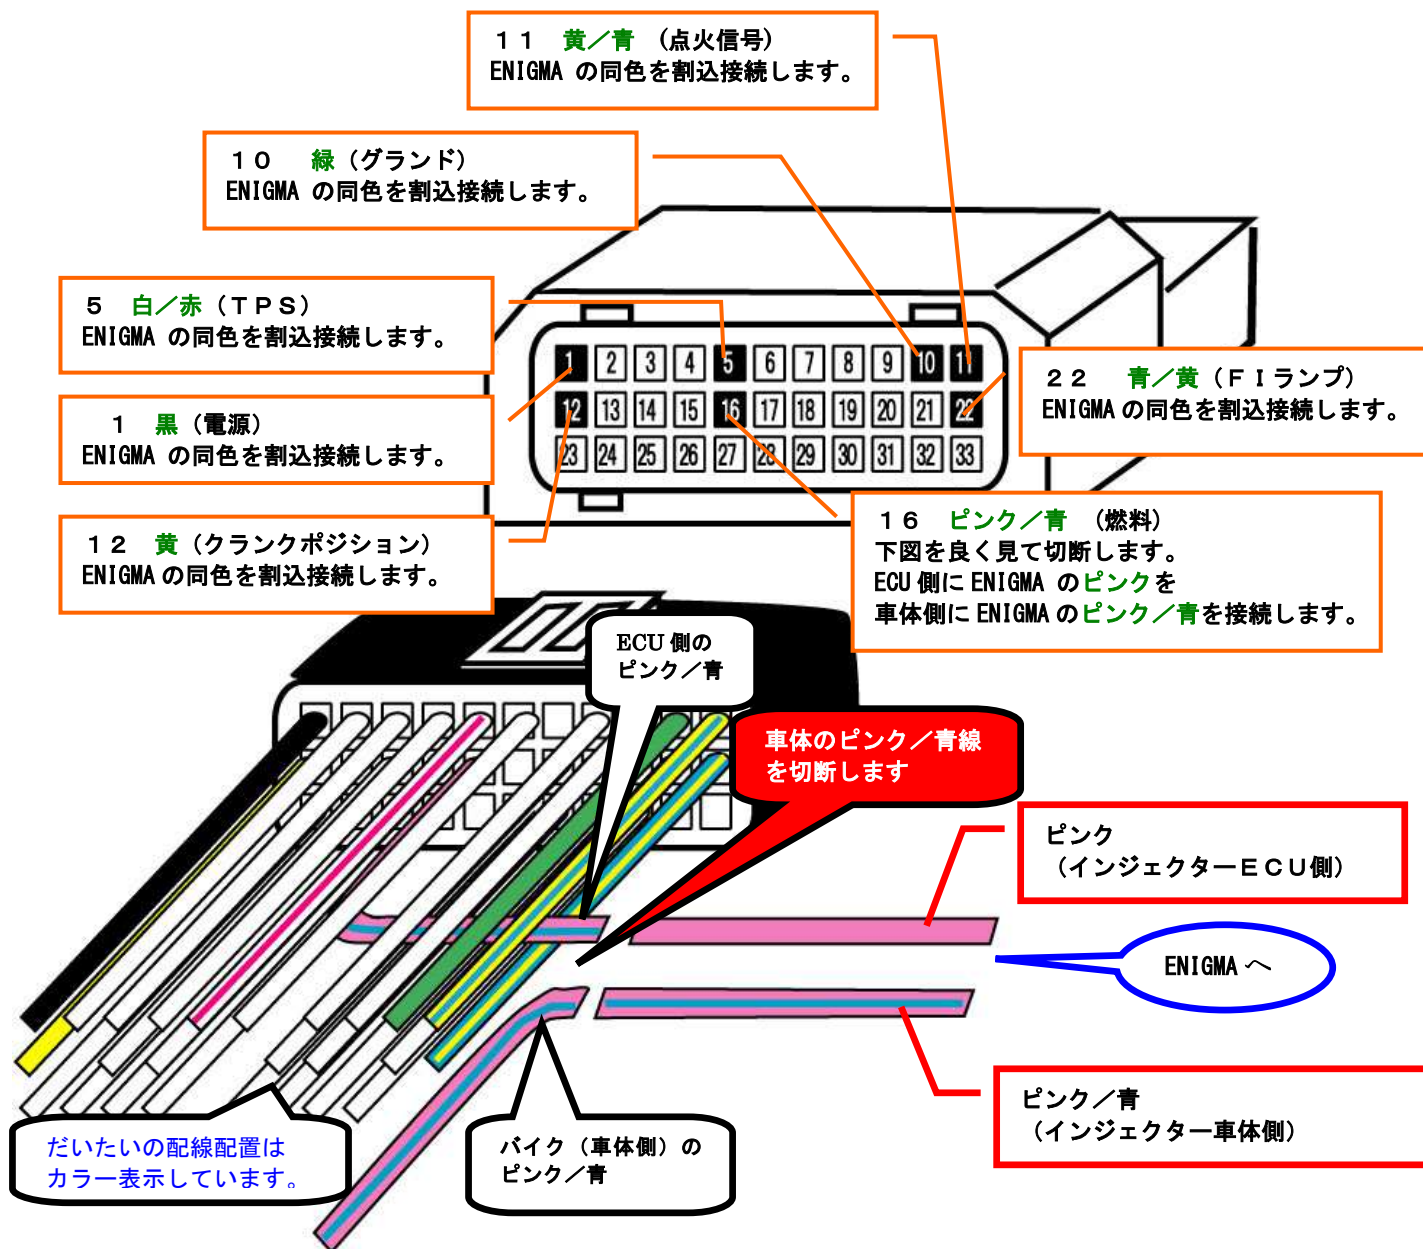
１１　黄／青　（点火信号）
ENIGMA の同色を割込接続します。

１０　緑（グランド）
ENIGMA の同色を割込接続します。

５　白／赤（ＴＰＳ）
ENIGMA の同色を割込接続します。

１　黒（電源）
ENIGMA の同色を割込接続します。

１２　黄（クランクポジション）
ENIGMA の同色を割込接続します。

２２　青／黄（ＦＩランプ）
ENIGMA の同色を割込接続します。

| 1 | 2 | 3 | 4 | 5 | 6 | 7 | 8 | 9 | 10 | 11 |
|---|---|---|---|---|---|---|---|---|---|---|
| 12 | 13 | 14 | 15 | 16 | 17 | 18 | 19 | 20 | 21 | 22 |
| 23 | 24 | 25 | 26 | 27 | 28 | 29 | 30 | 31 | 32 | 33 |

１６　ピンク／青　（燃料）
下図を良く見て切断します。
ECU 側に ENIGMA のピンクを
車体側に ENIGMA のピンク／青を接続します。

ECU 側の
ピンク／青

車体のピンク／青線
を切断します

ピンク
（インジェクターＥＣＵ側）

ENIGMA へ

ピンク／青
（インジェクター車体側）

だいたいの配線配置は
カラー表示しています。

バイク（車体側）の
ピンク／青